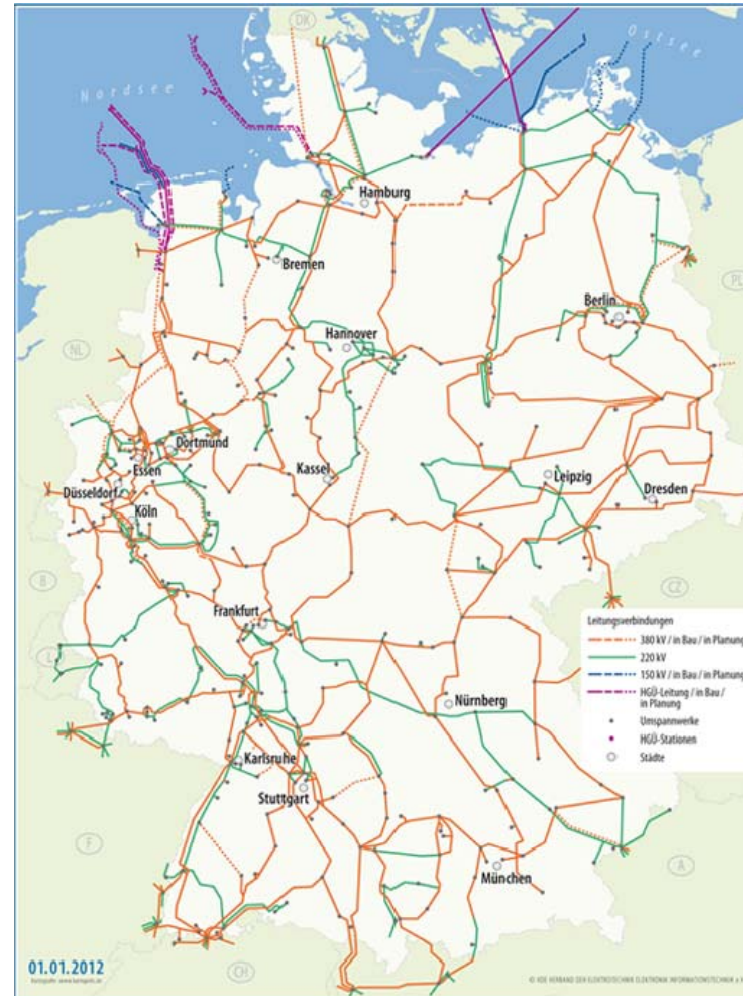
Nordsee

Ostsee

DK

Hamburg

Bremen

NL

Berlin

PL

Hannover

Dortmund

Essen

Düsseldorf

Köln

Kassel

Leipzig

Dresden

B

CZ

Frankfurt

L

Nürnberg

Karlsruhe

Stuttgart

F

München

A

CH

Leitungsverbindungen

380 kV / in Bau / in Planung

220 kV

150 kV / in Bau / in Planung

HGÜ-Leitung / in Bau / in Planung

Umspannwerke

HGÜ-Stationen

Städte

01.01.2012

Kartografie: www.kartografik.de

© VDE VERBAND DER ELEKTROTECHNIK ELEKTRONIK INFORMATIONSTECHNIK e.V.